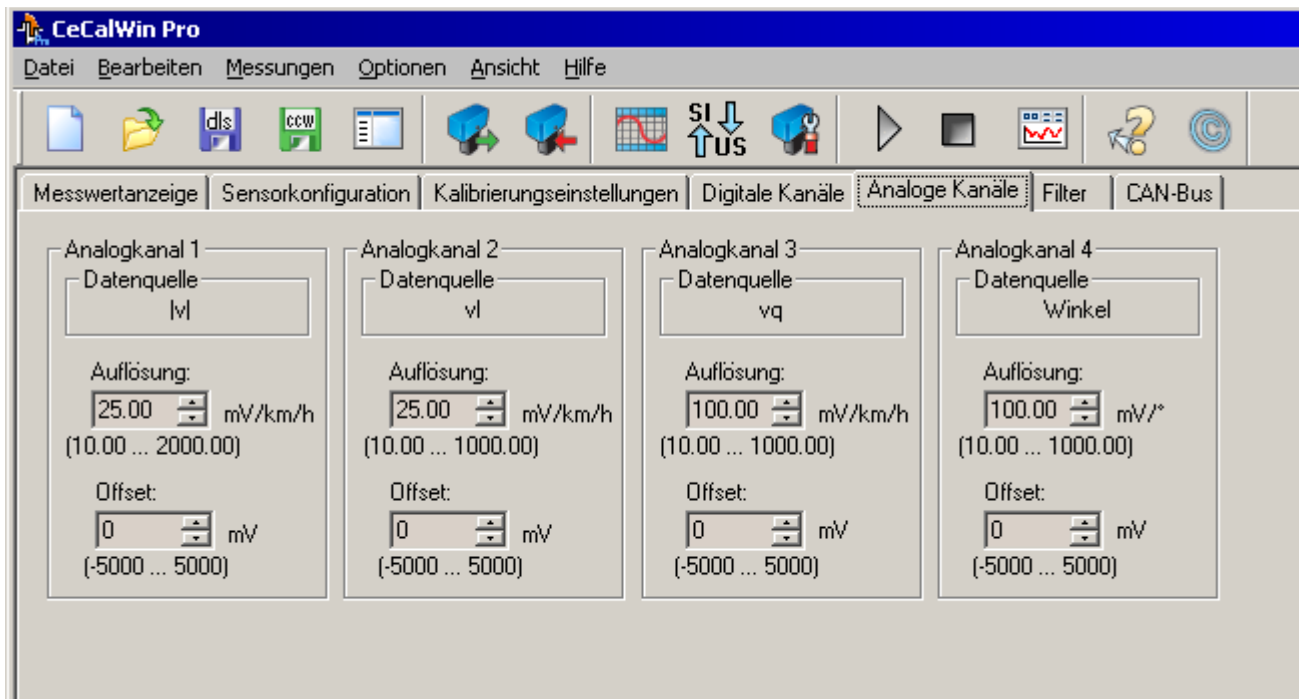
CeCalWin Pro

Datei Bearbeiten Messungen Optionen Ansicht Hilfe

dls ccw SI US

Messwertanzeige | Sensorkonfiguration | Kalibrierungseinstellungen | Digitale Kanäle | Analoge Kanäle | Filter | CAN-Bus

Analogkanal 1
Datenquelle
|v|
Auflösung:
25.00 mV/km/h
(10.00 ... 2000.00)
Offset:
0 mV
(-5000 ... 5000)

Analogkanal 2
Datenquelle
vl
Auflösung:
25.00 mV/km/h
(10.00 ... 1000.00)
Offset:
0 mV
(-5000 ... 5000)

Analogkanal 3
Datenquelle
vq
Auflösung:
100.00 mV/km/h
(10.00 ... 1000.00)
Offset:
0 mV
(-5000 ... 5000)

Analogkanal 4
Datenquelle
Winkel
Auflösung:
100.00 mV/°
(10.00 ... 1000.00)
Offset:
0 mV
(-5000 ... 5000)